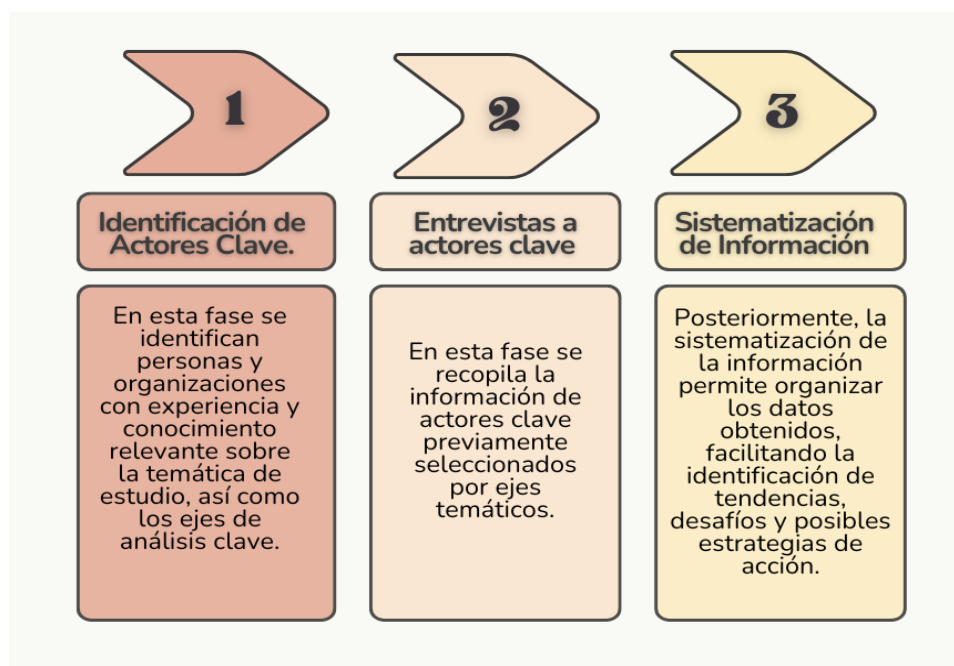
1

Identificación de Actores Clave.

En esta fase se identifican personas y organizaciones con experiencia y conocimiento relevante sobre la temática de estudio, así como los ejes de análisis clave.

2

Entrevistas a actores clave

En esta fase se recopila la información de actores clave previamente seleccionados por ejes temáticos.

3

Sistematización de Información

Posteriormente, la sistematización de la información permite organizar los datos obtenidos, facilitando la identificación de tendencias, desafíos y posibles estrategias de acción.